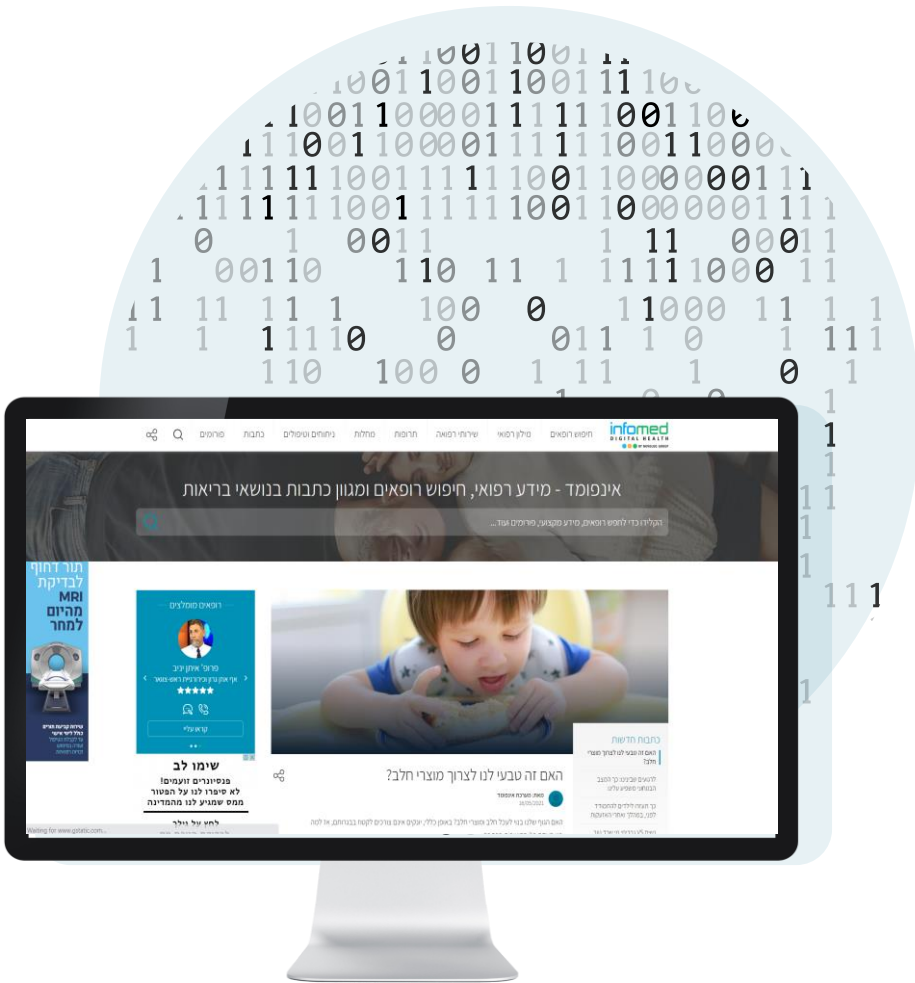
infomed DIGITAL HEALTH

חיפוש רופאים מילון רפואי שירותי רפואה תרופות מחלות ניתוחים וטיפולים כתבות פורומים

אינפומד - מידע רפואי, חיפוש רופאים ומגוון כתבות בנושאי בריאות

הקלידו כדי לחפש רופאים, מידע מקצועי, פורומים ועוד...

תור דחוף לבדיקת MRI מהיום למחר

רופאים מומלצים

פרופ' איתן יניב

קראו עליי

כתבות חדשות

האם זה טבעי לנו לצרוך מוצרי חלב?

האם זה טבעי לנו לצרוך מוצרי חלב?

שימו לב
פנסיונרים זועמים!
לא סיפרו לנו על הפטור
ממס שמגיע לנו מהמדינה

Waiting for www.gstatic.com...